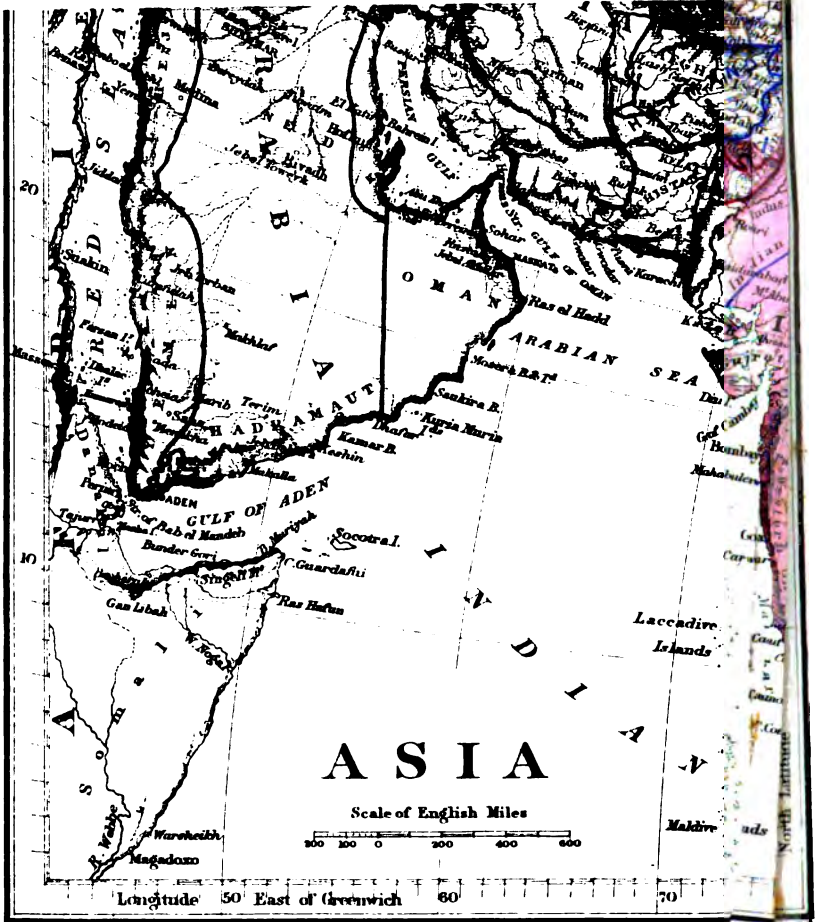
20

10

RED SEA

Suakin

Medina

Jiddah

A R A B I A

NEJD

Riyadh

PERSIAN GULF

Bahrein I.

OMAN

Sohar

Ras el Hadd

ARABIAN SEA

Masira I.

Saukira B.

Kuria Muria Is.

HADHRAMAUT

Kamar B.

Makalla

ADEN

GULF OF ADEN

Bab el Mandeb

Tajura

Bunder Gori

Socotra I.

C. Guardafui

Ras Hafun

Gan Libah

SOMALI

Warsheikh

Magadoxo

I N D I A N

Laccadive Islands

Maldive

Bombay

Karachi

Diu

ASIA

Scale of English Miles

100 100 0 200 400 600

Longitude 50 East of Greenwich 60 70

North Latitude